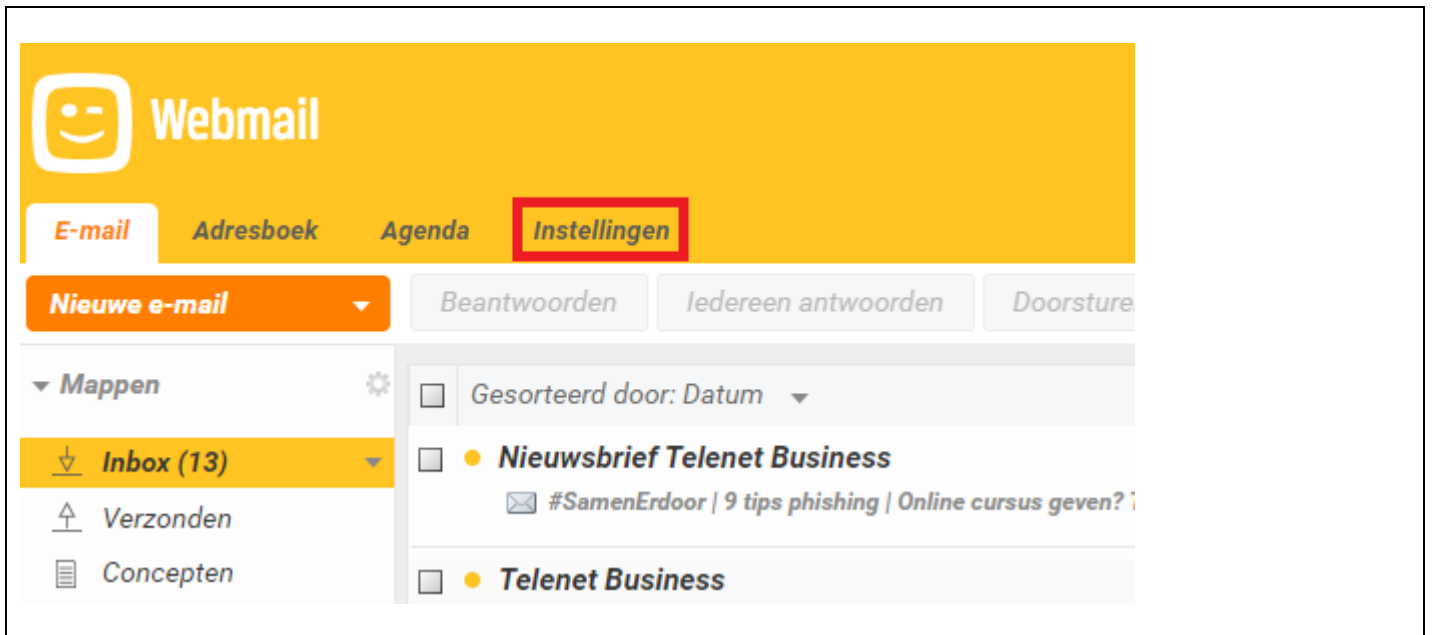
Webmail

E-mail Adresboek Agenda Instellingen

Nieuwe e-mail

Beantwoorden Iedereen antwoorden Doorsture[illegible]

Mappen

Gesorteerd door: Datum

Inbox (13)

Verzonden

Concepten

Nieuwsbrief Telenet Business

#SamenErdoor | 9 tips phishing | Online cursus geven? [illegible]

Telenet Business